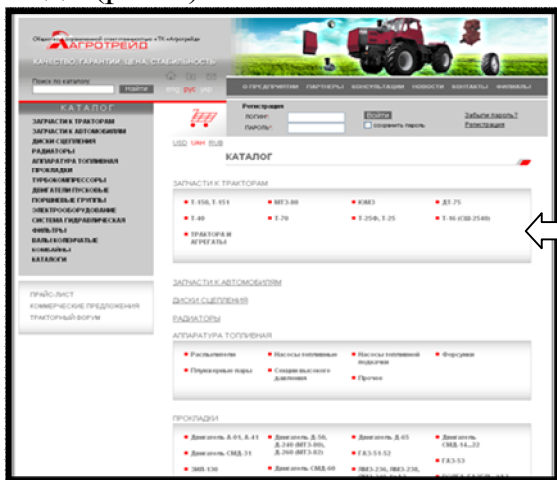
Общество с ограниченной ответственностью «ТК «Агротрейд»
АГРОТРЕЙД
КАЧЕСТВО, ГАРАНТИЯ, ЦЕНА, СТАБИЛЬНОСТЬ

Поиск по каталогу:
НАЙТИ
УКР РУС ENG

О ПРЕДПРИЯТИИ ПАРТНЕРЫ КОНСУЛЬТАЦИИ НОВОСТИ КОНТАКТЫ ФИЛИАЛЫ

КАТАЛОГ
ЗАПЧАСТИ К ТРАКТОРАМ
ЗАПЧАСТИ К АВТОМОБИЛЯМ
ДИСКИ СЦЕПЛЕНИЯ
РАДИАТОРЫ
АППАРАТУРА ТОПЛИВНАЯ
ПРОКЛАДКИ
ТУРБОКОМПРЕССОРЫ
ДВИГАТЕЛИ ПУСКОВЫЕ
ПОРШНЕВЫЕ ГРУППЫ
ЭЛЕКТРООБОРУДОВАНИЕ
СИСТЕМА ГИДРАВЛИЧЕСКАЯ
ФИЛЬТРЫ
ВАЛЫ КОЛЕНЧАТЫЕ
КОМБАЙНЫ
КАТАЛОГИ

ПРАЙС-ЛИСТ
КОММЕРЧЕСКИЕ ПРЕДЛОЖЕНИЯ
ТРАКТОРНЫЙ ФОРУМ

Регистрация
ЛОГИН:
ПАРОЛЬ:
Войти
сохранить пароль
Забыли пароль?
Регистрация

USD UAH RUB

КАТАЛОГ

ЗАПЧАСТИ К ТРАКТОРАМ
Т-150, Т-151
МТЗ-80
ЮМЗ
ДТ-75
Т-40
Т-70
Т-25Ф, Т-25
Т-16 (СШ-2540)
ТРАКТОРА И АГРЕГАТЫ

ЗАПЧАСТИ К АВТОМОБИЛЯМ
ДИСКИ СЦЕПЛЕНИЯ
РАДИАТОРЫ
АППАРАТУРА ТОПЛИВНАЯ
Распылители
Насосы топливные
Насосы топливной подкачки
Форсунки
Плунжерные пары
Секции высокого давления
Прочее

ПРОКЛАДКИ
Двигатель А-01, А-41
Двигатель Д-50, Д-240 (МТЗ-80), Д-260 (МТЗ-82)
Двигатель Д-65
Двигатель СМД-14...22
Двигатель СМД-31
ГАЗ-51-52
ГАЗ-53
ЗИЛ-130
Двигатель СМД-60
ЯМЗ-236, ЯМЗ-238, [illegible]
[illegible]